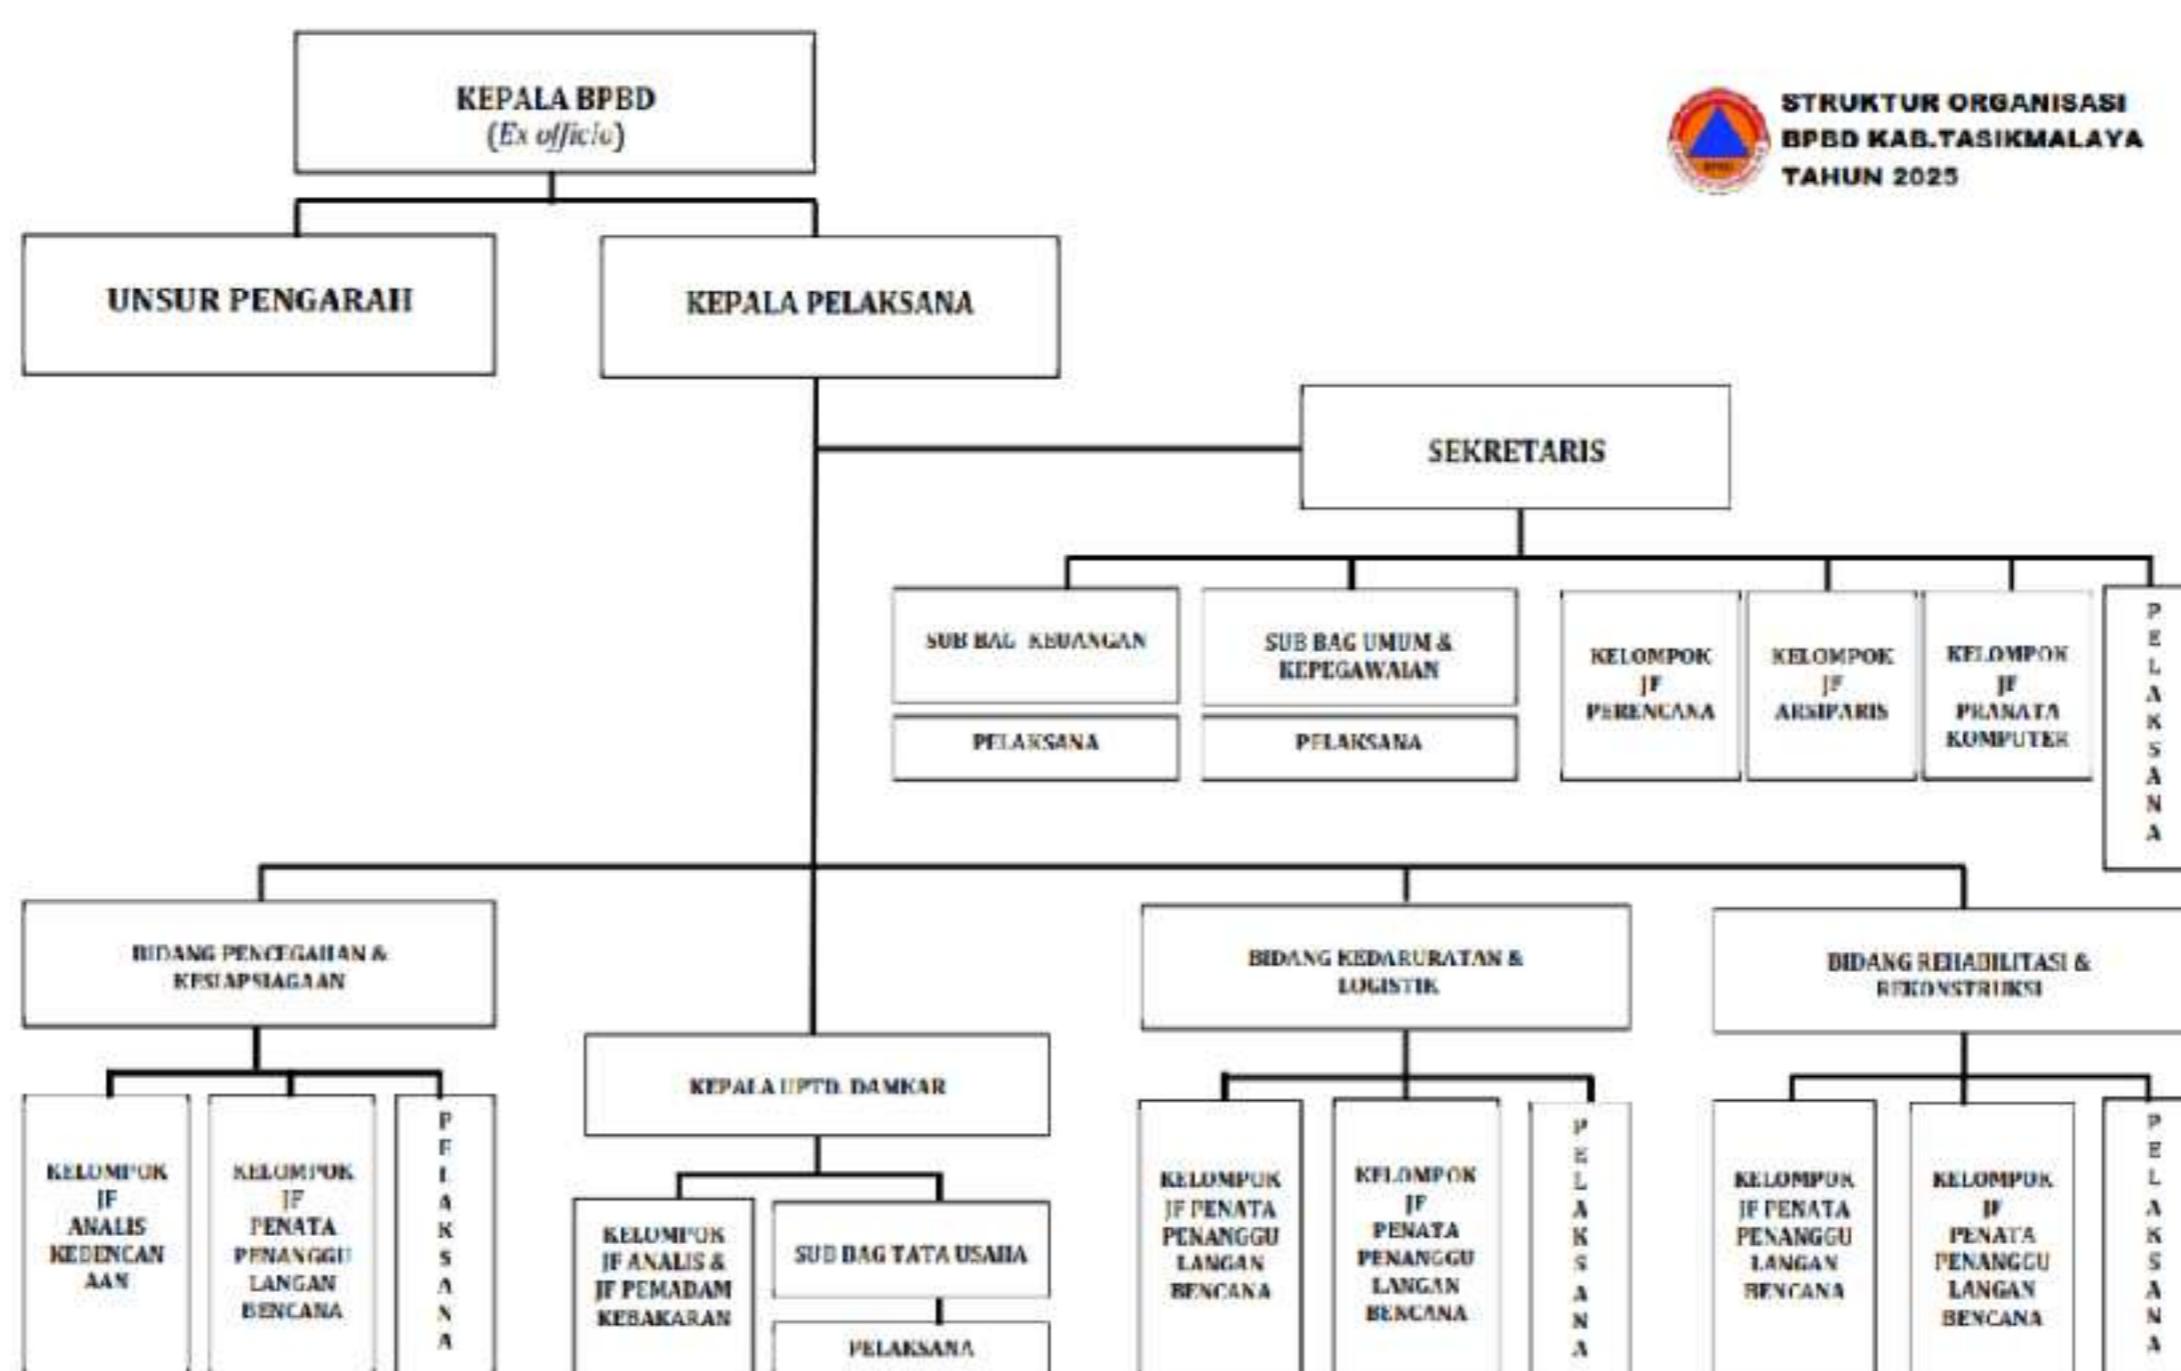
KEPALA BPBD
(Ex officio)

STRUKTUR ORGANISASI
BPBD KAB.TASIKMALAYA
TAHUN 2025

UNSUR PENGARAH

KEPALA PELAKSANA

SEKRETARIS

SUB BAG KEUANGAN

PELAKSANA

SUB BAG UMUM & KEPEGAWAIAN

PELAKSANA

KELOMPOK JF PERENCANA

KELOMPOK JF ARSIPARIS

KELOMPOK JF PRANATA KOMPUTER

PELAKSANA

BIDANG PENCEGAHAN & KESIAPSIAGAAN

KELOMPOK JF ANALIS KEBENCANAAN

KELOMPOK JF PENATA PENANGGULANGAN BENCANA

PELAKSANA

KEPALA UPTD DAMKAR

KELOMPOK JF ANALIS & JF PEMADAM KEBAKARAN

SUB BAG TATA USAHA

PELAKSANA

BIDANG KEDARURATAN & LOGISTIK

KELOMPOK JF PENATA PENANGGULANGAN BENCANA

KELOMPOK JF PENATA PENANGGULANGAN BENCANA

PELAKSANA

BIDANG REHABILITASI & REKONSTRUKSI

KELOMPOK JF PENATA PENANGGULANGAN BENCANA

KELOMPOK JF PENATA PENANGGULANGAN BENCANA

PELAKSANA